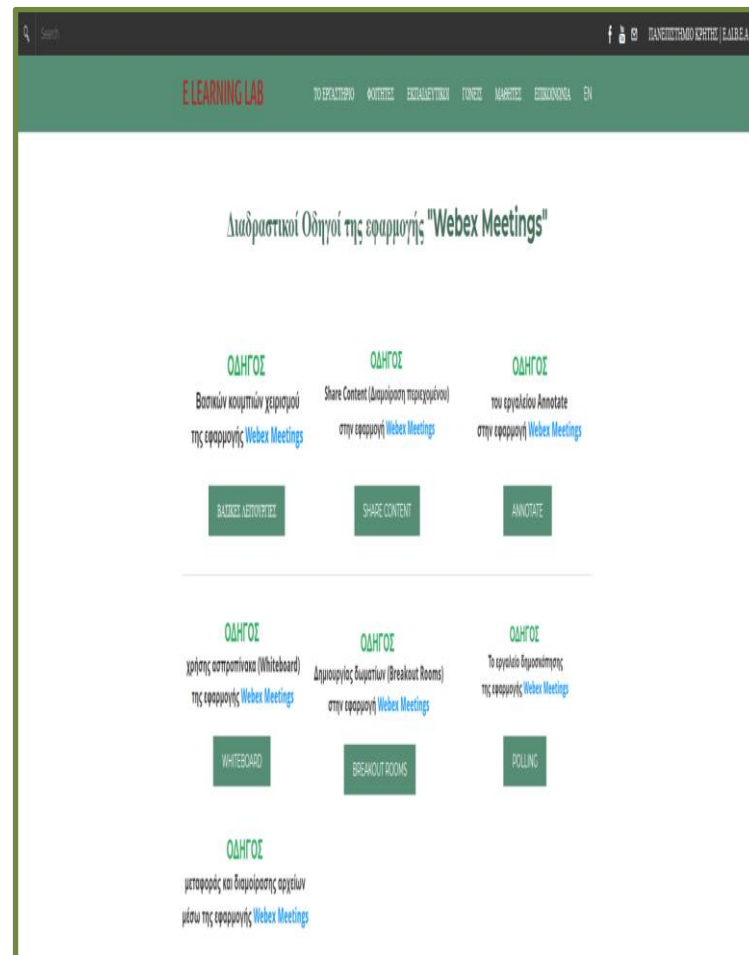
Search

ΠΑΝΕΠΙΣΤΗΜΙΟ ΚΡΗΤΗΣ | Ε.ΔΙ.Β.Ε.Α

E LEARNING LAB

ΤΟ ΕΡΓΑΣΤΗΡΙΟ ΦΟΙΤΗΤΕΣ ΕΚΠΑΙΔΕΥΤΙΚΟΙ ΓΟΝΕΙΣ ΜΑΘΗΤΕΣ ΕΠΙΚΟΙΝΩΝΙΑ EN

Διαδραστικοί Οδηγοί της εφαρμογής "Webex Meetings"

ΟΔΗΓΟΣ
Βασικών κουμπιών χειρισμού της εφαρμογής Webex Meetings

ΒΑΣΙΚΕΣ ΛΕΙΤΟΥΡΓΙΕΣ

ΟΔΗΓΟΣ
Share Content (Διαμοίραση περιεχομένου) στην εφαρμογή Webex Meetings

SHARE CONTENT

ΟΔΗΓΟΣ
του εργαλείου Annotate στην εφαρμογή Webex Meetings

ANNOTATE

ΟΔΗΓΟΣ
χρήσης ασπροπίνακα (Whiteboard) της εφαρμογής Webex Meetings

WHITEBOARD

ΟΔΗΓΟΣ
Δημιουργίας δωματίων (Breakout Rooms) στην εφαρμογή Webex Meetings

BREAKOUT ROOMS

ΟΔΗΓΟΣ
Το εργαλείο δημοσκόπησης της εφαρμογής Webex Meetings

POLLING

ΟΔΗΓΟΣ
μεταφοράς και διαμοίρασης αρχείων μέσω της εφαρμογής Webex Meetings